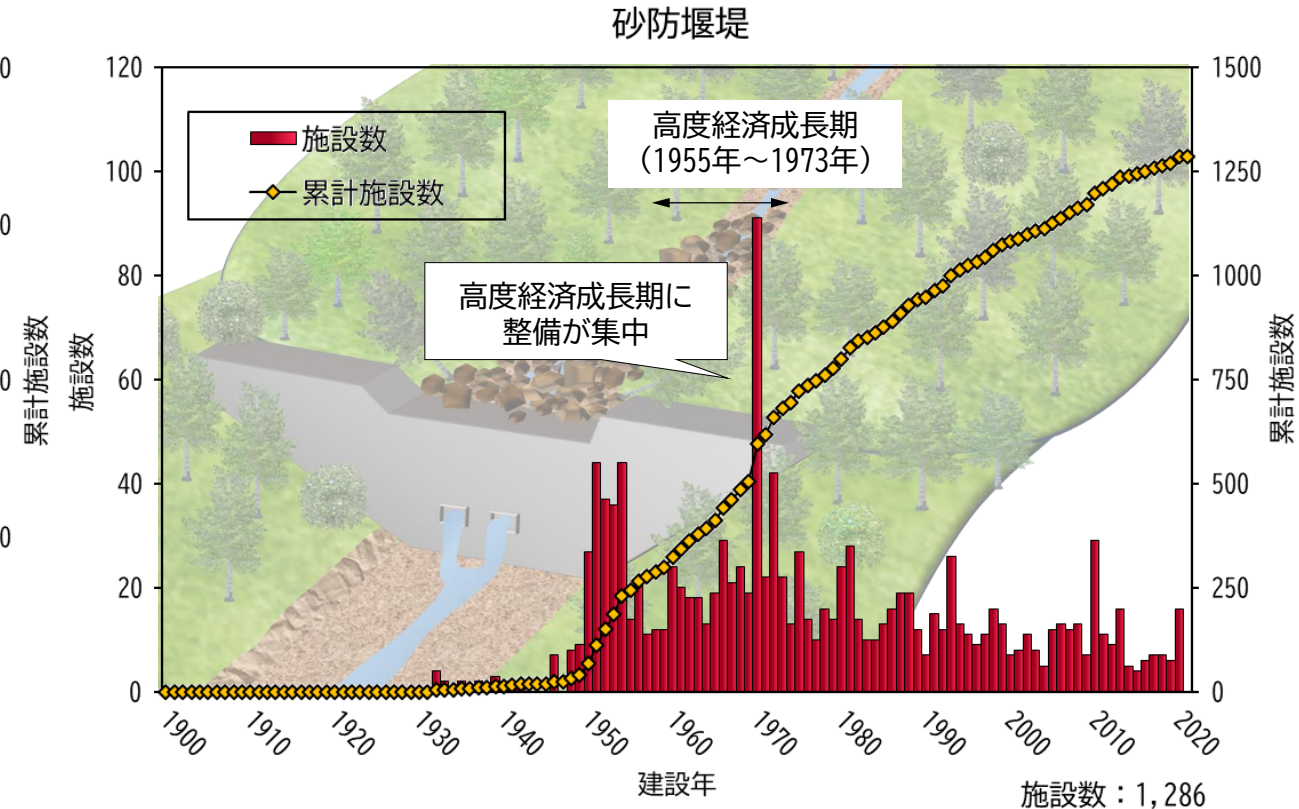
砂防堰堤

0
0
累計施設数
0
0

施設数
累計施設数

高度経済成長期
（1955年～1973年）

高度経済成長期に
整備が集中

120
100
80
60
40
20
0

1500
1250
1000
750
500
250
0

施設数

累計施設数

1900 1910 1920 1930 1940 1950 1960 1970 1980 1990 2000 2010 2020

建設年

施設数：1,286